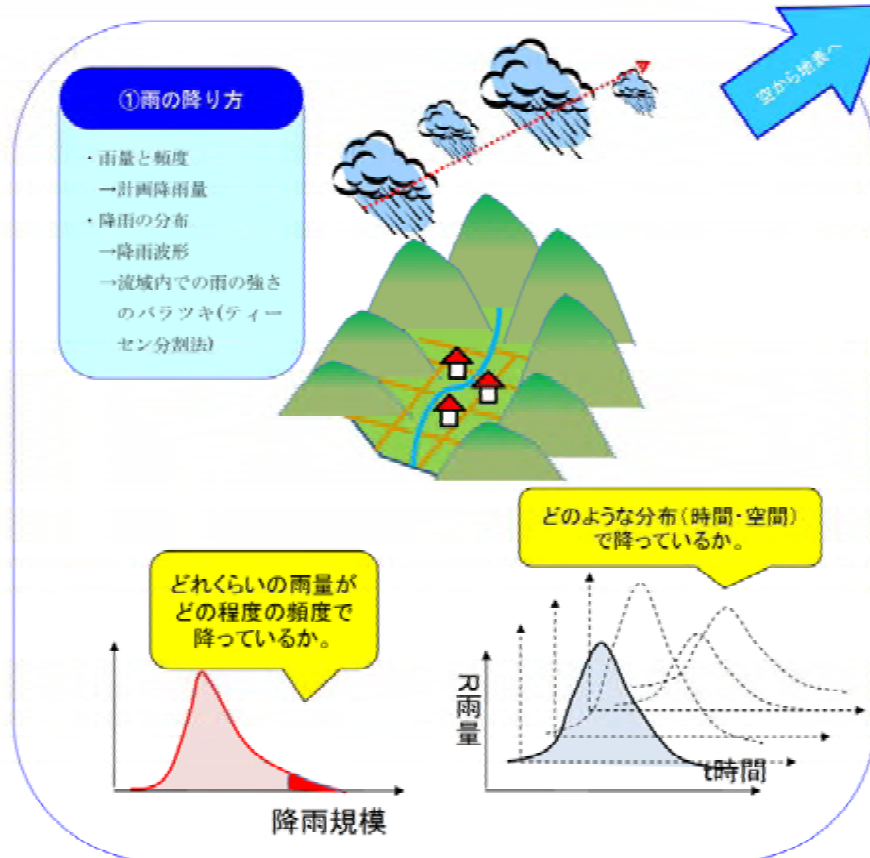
①雨の降り方

・雨量と頻度
→計画降雨量
・降雨の分布
→降雨波形
→流域内での雨の強さのバラツキ(ティーセン分割法)

空から地表へ

どれくらいの雨量がどの程度の頻度で降っているか。

降雨規模

どのような分布（時間・空間）で降っているか。

R
雨
量

t時間